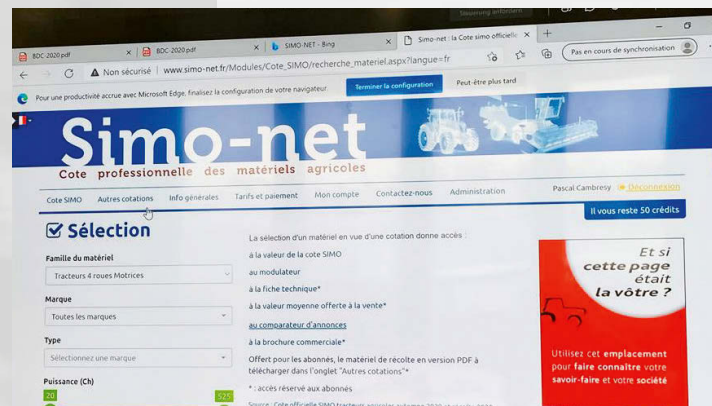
Stationnement autorisé

BDC-2020.pdf | BDC-2020.pdf | SIMO-NET - Bing | Simo-net : la Cote simo officielle

Non sécurisé | www.simo-net.fr/Modules/Cote_SIMO/recherche_materiel.aspx?langue=fr

Pas en cours de synchronisation

Pour une productivité accrue avec Microsoft Edge, finalisez la configuration de votre navigateur. Terminer la configuration Peut-être plus tard

Simo-net
Cote professionnelle des matériels agricoles

Cote SIMO | Autres cotations | Info générales | Tarifs et paiement | Mon compte | Contactez-nous | Administration | Pascal Cambresy | Déconnexion

Il vous reste 50 crédits

Sélection

Famille du matériel
Tracteurs 4 roues Motrices

Marque
Toutes les marques

Type
Sélectionnez une marque

Puissance (Ch)
20
525

La sélection d'un matériel en vue d'une cotation donne accès :

à la valeur de la cote SIMO

au modulateur

à la fiche technique*

à la valeur moyenne offerte à la vente*

au comparateur d'annonces

à la brochure commerciale*

Offert pour les abonnés, le matériel de récolte en version PDF à télécharger dans l'onglet "Autres cotations"*

* : accès réservé aux abonnés

Source : Cote officielle SIMO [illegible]

Et si cette page était la vôtre ?

Utilisez cet emplacement pour faire connaître votre savoir-faire et votre société